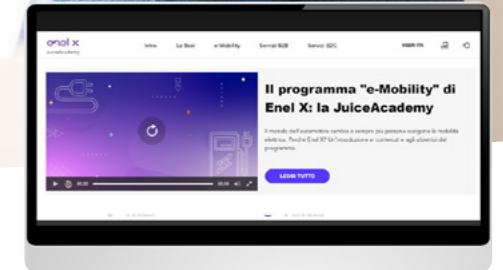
enel x
JuiceAcademy

Intro Le Basi e-Mobility Servizi B2B Servizi B2C

Il programma "e-Mobility" di Enel X: la JuiceAcademy

Il mondo dell'automotive cambia e sempre più persone scelgono la mobilità elettrica. Perché Enel X? Un'introduzione ai contenuti e agli obiettivi del programma.

LEGGI TUTTO

00:00

00:00